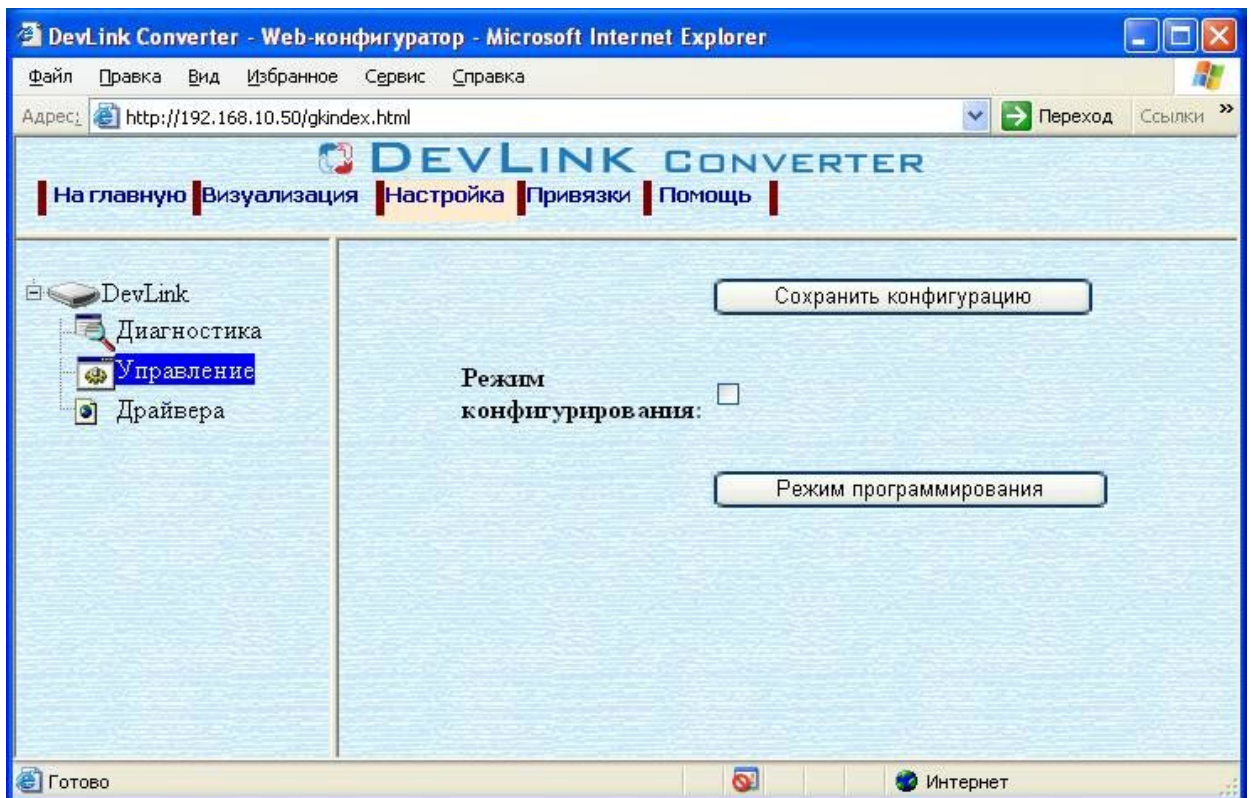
DevLink Converter - Web-конфигуратор - Microsoft Internet Explorer

Файл Правка Вид Избранное Сервис Справка

Адрес: http://192.168.10.50/gkindex.html

Переход Ссылки

DEVLINK CONVERTER

На главную Визуализация Настройка Привязки Помощь

DevLink
Диагностика
Управление
Драйвера

Сохранить конфигурацию

Режим конфигурирования:

Режим программирования

Готово

Интернет